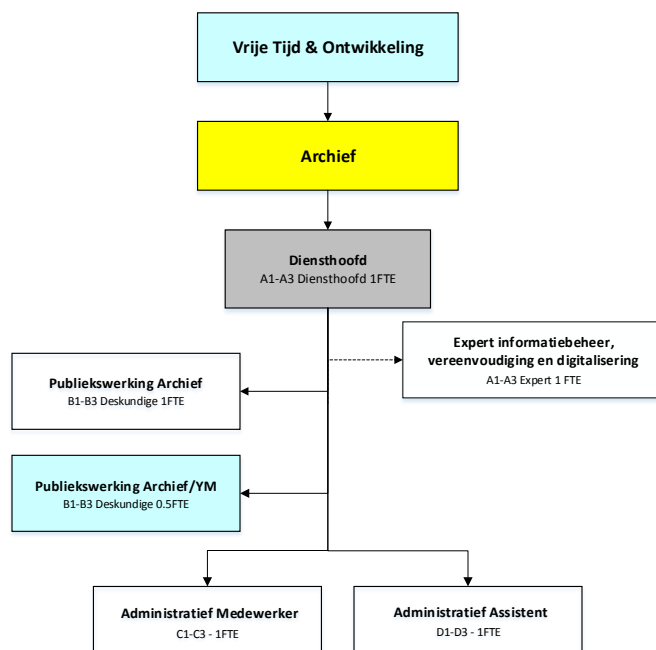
Vrije Tijd & Ontwikkeling

Archief

Diensthoofd
A1-A3 Diensthoofd 1FTE

Expert informatiebeheer, vereenvoudiging en digitalisering
A1-A3 Expert 1 FTE

Publiekswerking Archief
B1-B3 Deskundige 1FTE

Publiekswerking Archief/YM
B1-B3 Deskundige 0.5FTE

Administratief Medewerker
C1-C3 - 1FTE

Administratief Assistent
D1-D3 - 1FTE